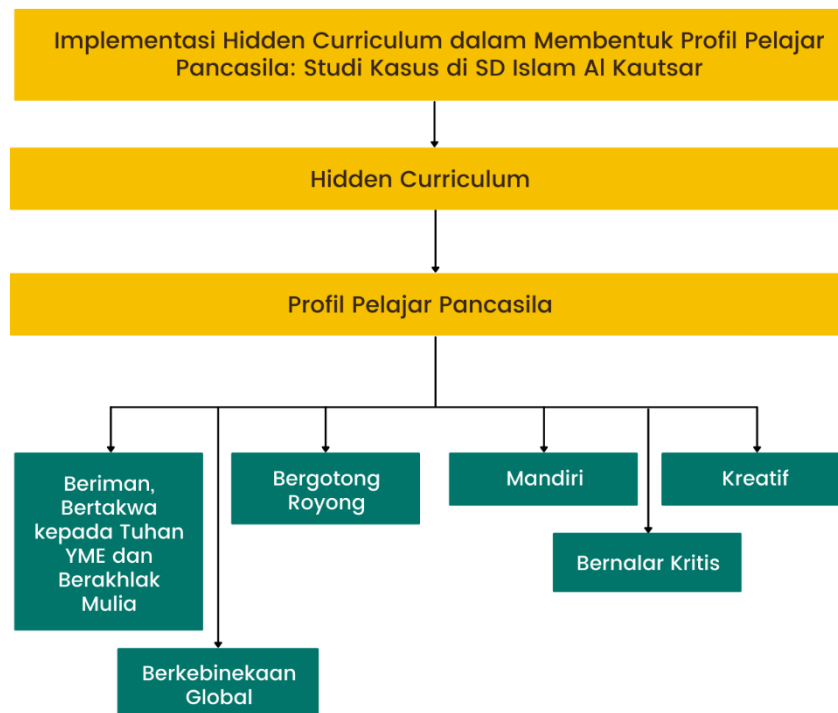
Implementasi Hidden Curriculum dalam Membentuk Profil Pelajar Pancasila: Studi Kasus di SD Islam Al Kautsar

Hidden Curriculum

Profil Pelajar Pancasila

Beriman, Bertakwa kepada Tuhan YME dan Berakhlak Mulia

Bergotong Royong

Mandiri

Kreatif

Bernalar Kritis

Berkebinekaan Global